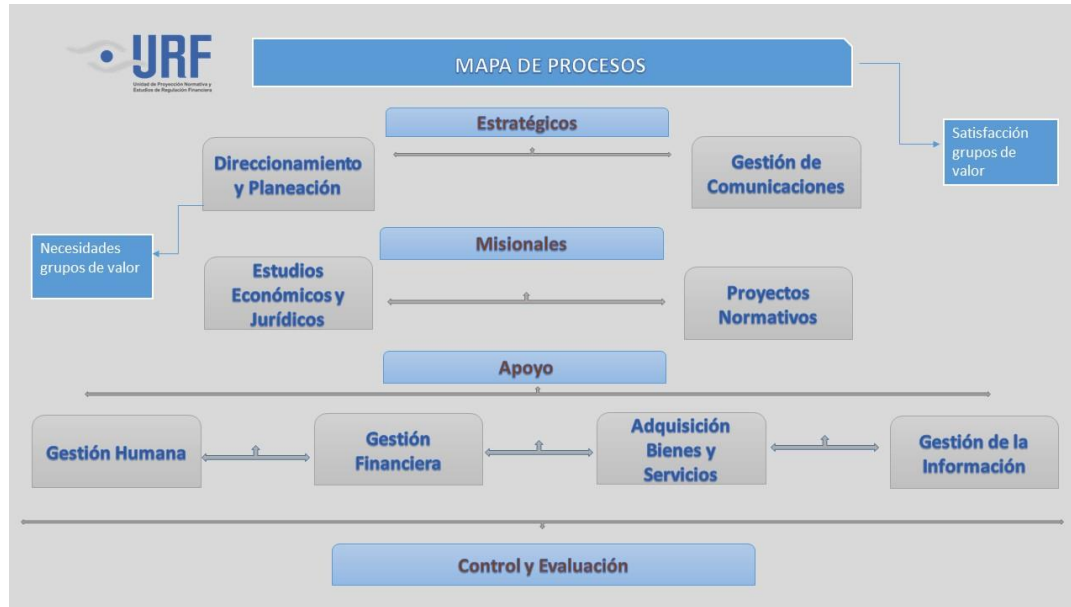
URF
Unidad de Proyección Normativa y Estudios de Regulación Financiera

MAPA DE PROCESOS

Satisfacción grupos de valor

Estratégicos

Direccionamiento y Planeación

Gestión de Comunicaciones

Necesidades grupos de valor

Misionales

Estudios Económicos y Jurídicos

Proyectos Normativos

Apoyo

Gestión Humana

Gestión Financiera

Adquisición Bienes y Servicios

Gestión de la Información

Control y Evaluación